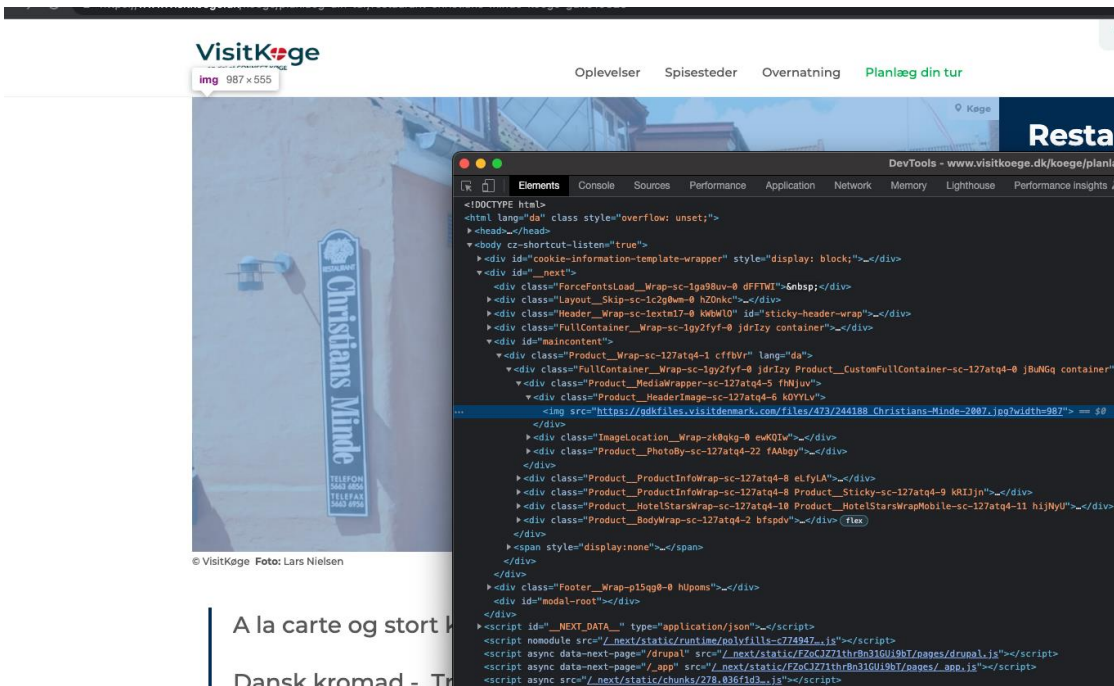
VisitKøge

img 987 × 555

Oplevelser Spisesteder Overnatning Planlæg din tur

Køge

Resta

RESTAURANT Christians Minde TELEFON 5663 6856 TELEFAX 5663 6956

© VisitKøge Foto: Lars Nielsen

A la carte og stort k

Dansk kromad - Tr

DevTools - www.visitkoege.dk/koege/planla

Elements Console Sources Performance Application Network Memory Lighthouse Performance insights

<!DOCTYPE html>
<html lang="da" class style="overflow: unset;">
▶<head>…</head>
▼<body cz-shortcut-listen="true">
▶<div id="cookie-information-template-wrapper" style="display: block;">…</div>
▼<div id="__next">
<div class="ForceFontsLoad__Wrap-sc-1ga98uv-0 dFFTWI">&nbsp;</div>
▶<div class="Layout__Skip-sc-1c2g0wm-0 hZOnkc">…</div>
▶<div class="Header__Wrap-sc-1extm17-0 kWbWlO" id="sticky-header-wrap">…</div>
▶<div class="FullContainer__Wrap-sc-1gy2fyf-0 jdrIzy container">…</div>
▼<div id="maincontent">
▼<div class="Product__Wrap-sc-127atq4-1 cffbVr" lang="da">
▼<div class="FullContainer__Wrap-sc-1gy2fyf-0 jdrIzy Product__CustomFullContainer-sc-127atq4-0 jBuNGq container">
▼<div class="Product__MediaWrapper-sc-127atq4-5 fhNjuv">
▼<div class="Product__HeaderImage-sc-127atq4-6 kOYYLv">
<img src="https://gdkfiles.visitdenmark.com/files/473/244188_Christians-Minde-2007.jpg?width=987"> == $0
</div>
▶<div class="ImageLocation__Wrap-zk0qkg-0 ewKQIw">…</div>
▶<div class="Product__PhotoBy-sc-127atq4-22 fAAbgy">…</div>
</div>
▶<div class="Product__ProductInfoWrap-sc-127atq4-8 eLfyLA">…</div>
▶<div class="Product__ProductInfoWrap-sc-127atq4-8 Product__Sticky-sc-127atq4-9 kRIJjn">…</div>
▶<div class="Product__HotelStarsWrap-sc-127atq4-10 Product__HotelStarsWrapMobile-sc-127atq4-11 hijNyU">…</div>
▶<div class="Product__BodyWrap-sc-127atq4-2 bfspdv">…</div> flex
</div>
▶<span style="display:none">…</span>
</div>
</div>
▶<div class="Footer__Wrap-p15qg0-0 hUpoms">…</div>
<div id="modal-root"></div>
</div>
▶<script id="__NEXT_DATA__" type="application/json">…</script>
<script nomodule src="/_next/static/runtime/polyfills-c774947….js"></script>
<script async data-next-page="/drupal" src="/_next/static/FZoCJZ71thrBn31GUi9bT/pages/drupal.js"></script>
<script async data-next-page="/_app" src="/_next/static/FZoCJZ71thrBn31GUi9bT/pages/_app.js"></script>
<script async src="/_next/static/chunks/278.036f1d3….js"></script>